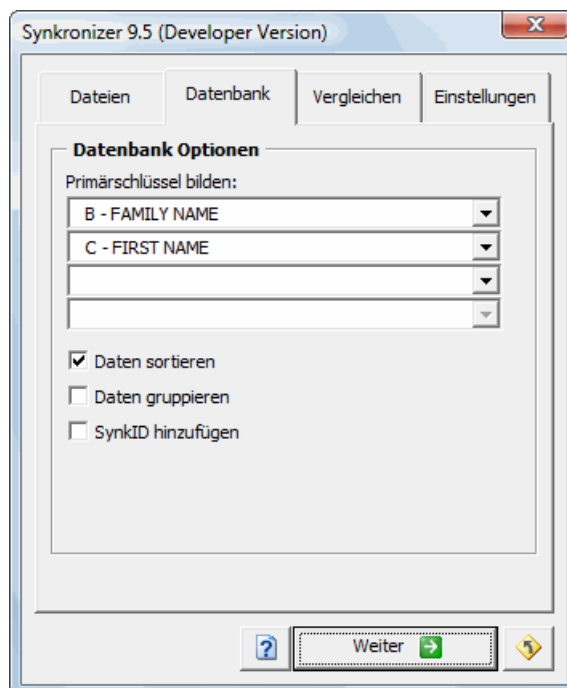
Synkronizer 9.5 (Developer Version)

Dateien
Datenbank
Vergleichen
Einstellungen

Datenbank Optionen

Primärschlüssel bilden:

B - FAMILY NAME

C - FIRST NAME

Daten sortieren

Daten gruppieren

SynkID hinzufügen

?

Weiter